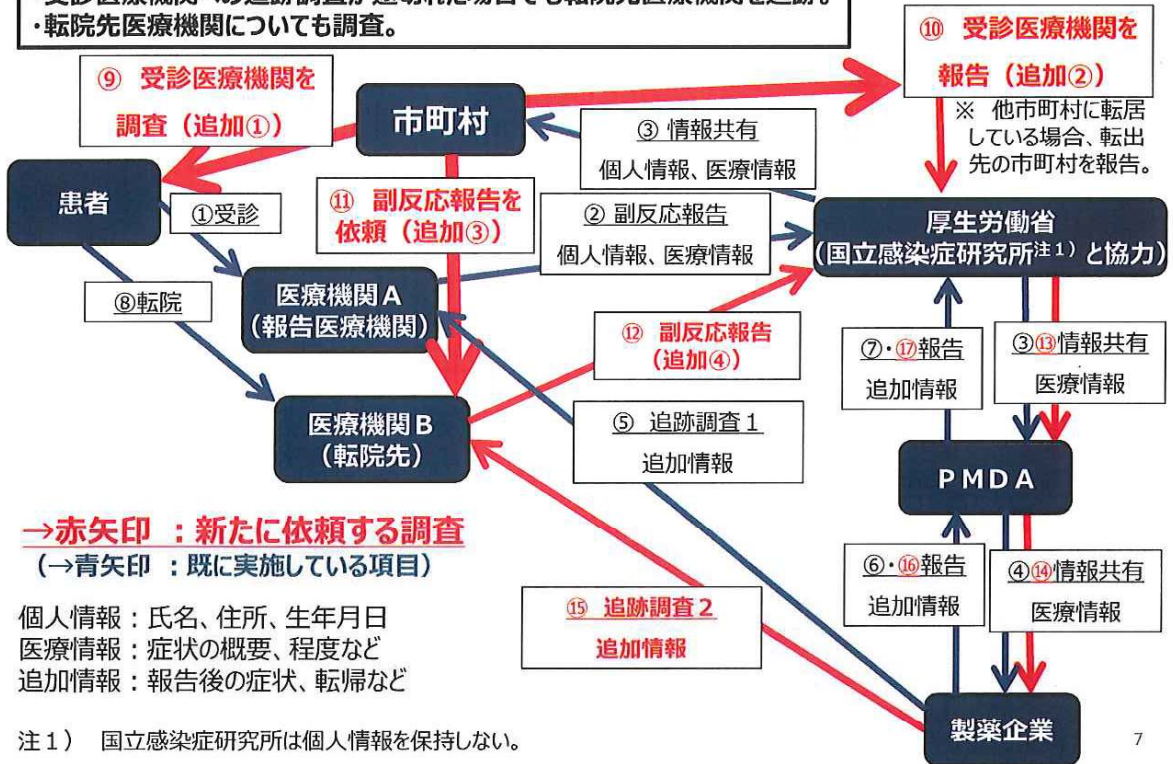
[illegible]
・転院先医療機関についても調査。

⑨ 受診医療機関を調査（追加①）

市町村

⑩ 受診医療機関を報告（追加②）

※ 他市町村に転居している場合、転出先の市町村を報告。

③ 情報共有
個人情報、医療情報

患者

①受診

⑪ 副反応報告を依頼（追加③）

② 副反応報告
個人情報、医療情報

厚生労働省
（国立感染症研究所$^{注1)}$と協力）

⑧転院

医療機関A
（報告医療機関）

⑫ 副反応報告
（追加④）

⑦・⑰報告
追加情報

③⑬情報共有
医療情報

医療機関B
（転院先）

⑤ 追跡調査１
追加情報

PMDA

→赤矢印 ：新たに依頼する調査
（→青矢印 ：既に実施している項目）

⑥・⑯報告
追加情報

④⑭情報共有
医療情報

⑮ 追跡調査２
追加情報

個人情報：氏名、住所、生年月日
医療情報：症状の概要、程度など
追加情報：報告後の症状、転帰など

注１） 国立感染症研究所は個人情報を保持しない。

製薬企業

7